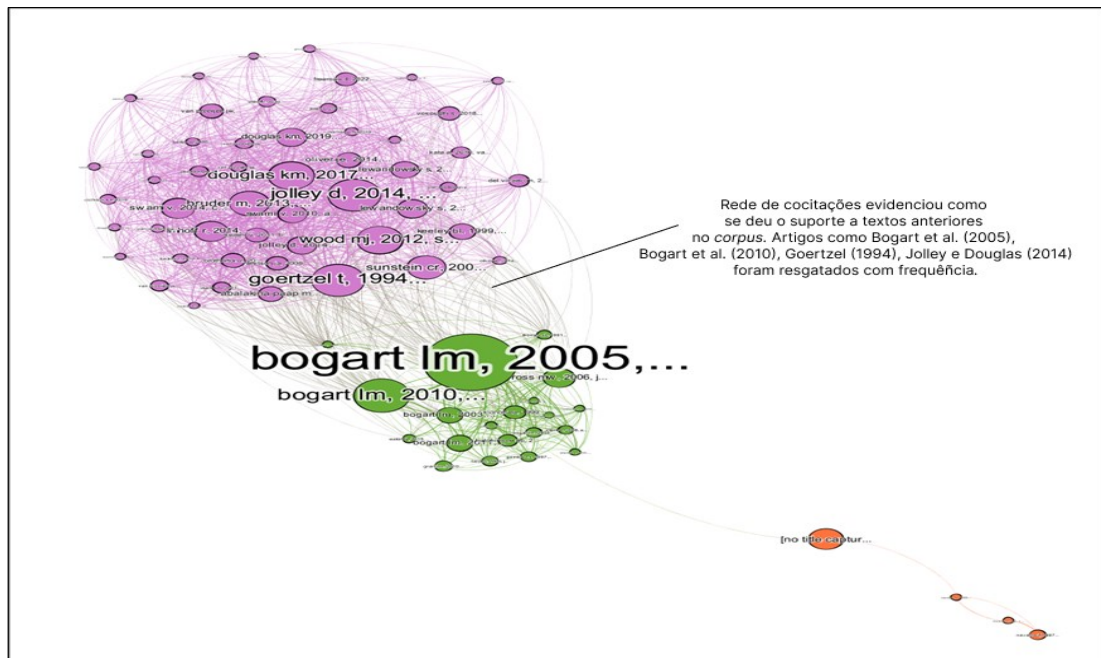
Rede de cocitações evidenciou como se deu o suporte a textos anteriores no *corpus*. Artigos como Bogart et al. (2005), Bogart et al. (2010), Goertzel (1994), Jolley e Douglas (2014) foram resgatados com frequência.

douglas km, 2019

douglas km, 2017,...

oliver je, 2014

lewandowsky s, 2...

jolley d, 2014, ...

bruder m, 2013

lewandowsky s, 2...

swami v, 2014

swami v, 2010, a

wood mj, 2012, s...

jolley d

goertzel t, 1994...

sunstein cr, 200...

abalakina-paap m

bogart lm, 2005,...

ross mw, 2006, j...

bogart lm, 2010,...

bogart lm, 2003

bogart lm

[no title captur...